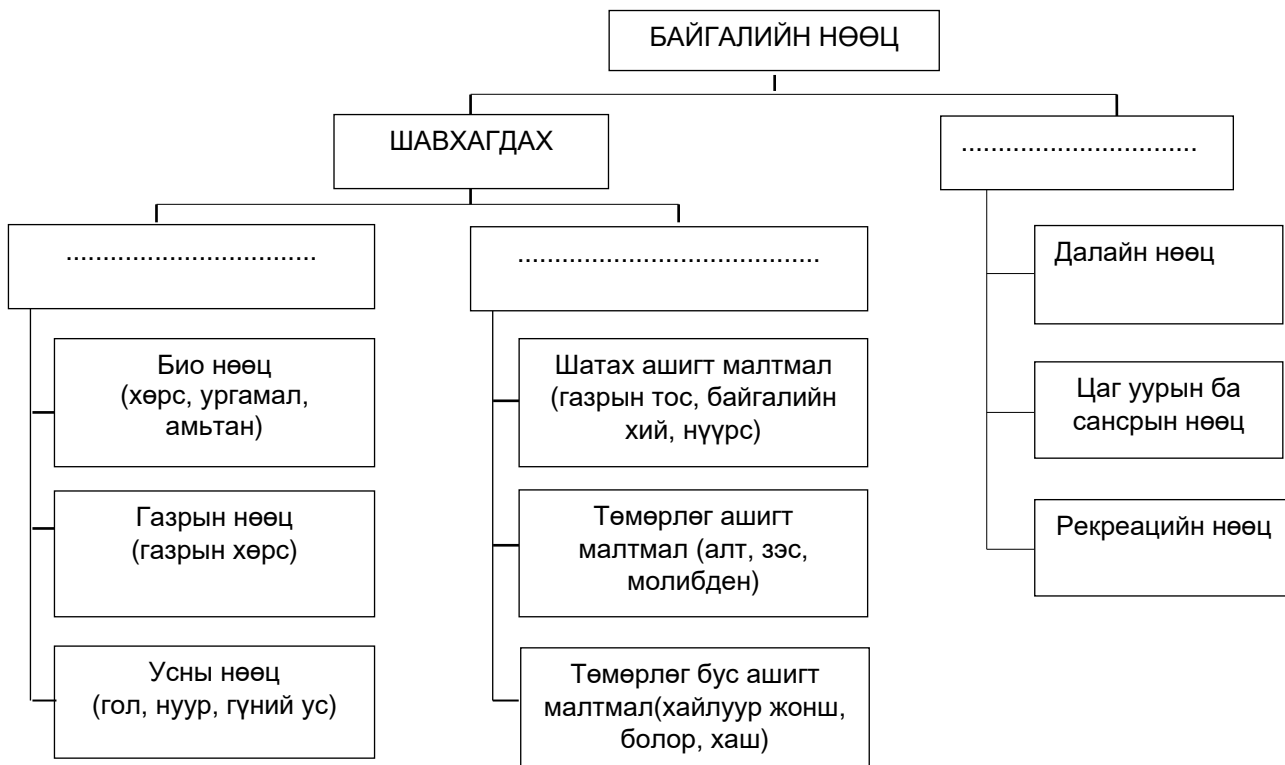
БАЙГАЛИЙН НӨӨЦ

ШАВХАГДАХ

..............................

..............................

Био нөөц (хөрс, ургамал, амьтан)

Газрын нөөц (газрын хөрс)

Усны нөөц (гол, нуур, гүний ус)

......................................

Шатах ашигт малтмал (газрын тос, байгалийн хий, нүүрс)

Төмөрлөг ашигт малтмал (алт, зэс, молибден)

Төмөрлөг бус ашигт малтмал(хайлуур жонш, болор, хаш)

...............................

Далайн нөөц

Цаг уурын ба сансрын нөөц

Рекреацийн нөөц